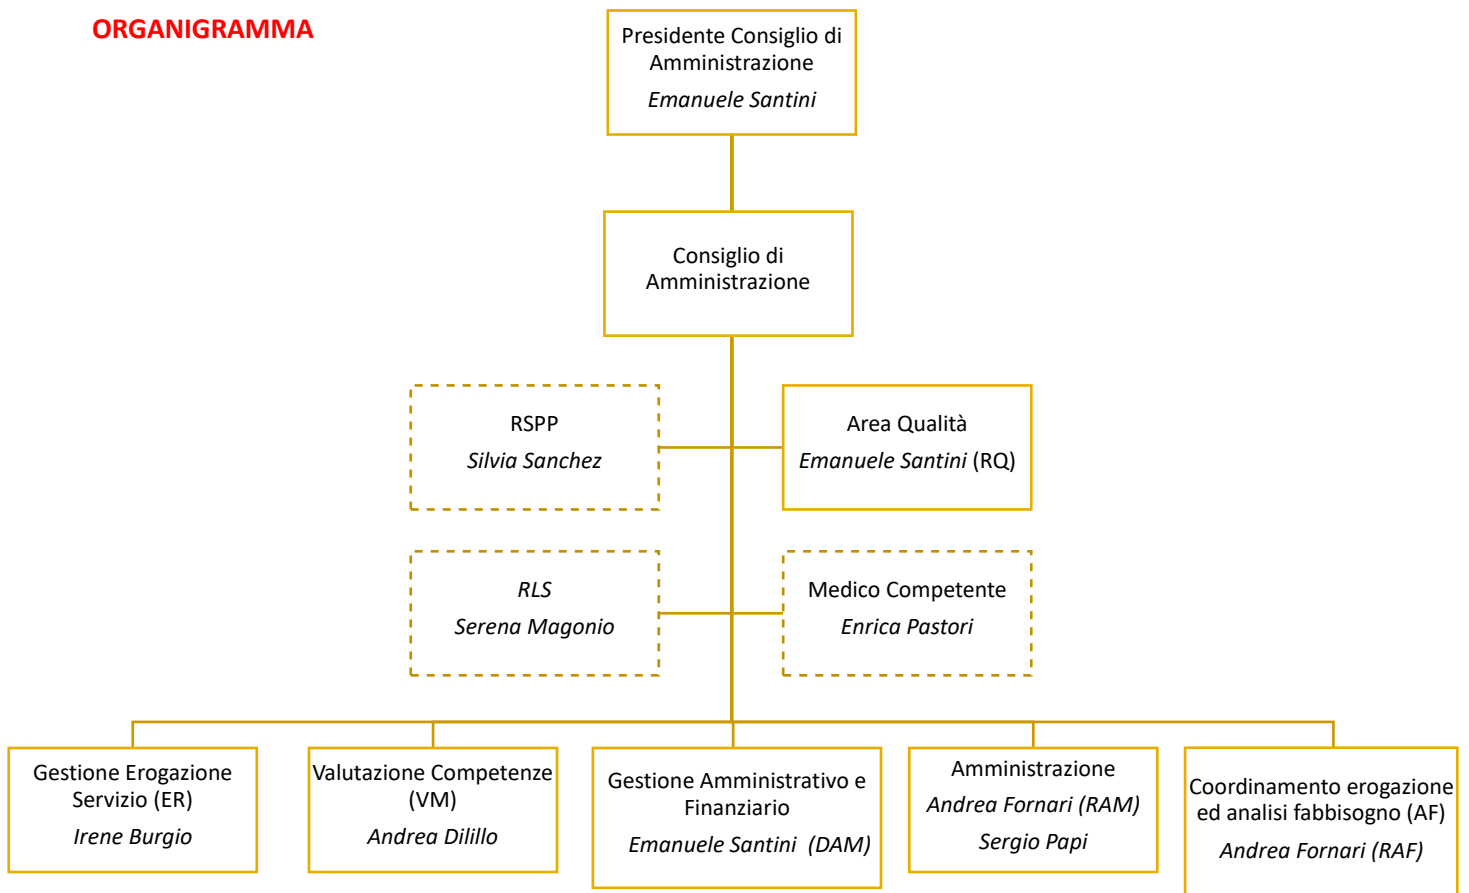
ORGANIGRAMMA

Presidente Consiglio di Amministrazione
Emanuele Santini

Consiglio di Amministrazione

RSPP
Silvia Sanchez

Area Qualità
Emanuele Santini (RQ)

RLS
Serena Magonio

Medico Competente
Enrica Pastori

Gestione Erogazione Servizio (ER)
Irene Burgio

Valutazione Competenze (VM)
Andrea Dilillo

Gestione Amministrativo e Finanziario
Emanuele Santini (DAM)

Amministrazione
Andrea Fornari (RAM)
Sergio Papi

Coordinamento erogazione ed analisi fabbisogno (AF)
Andrea Fornari (RAF)